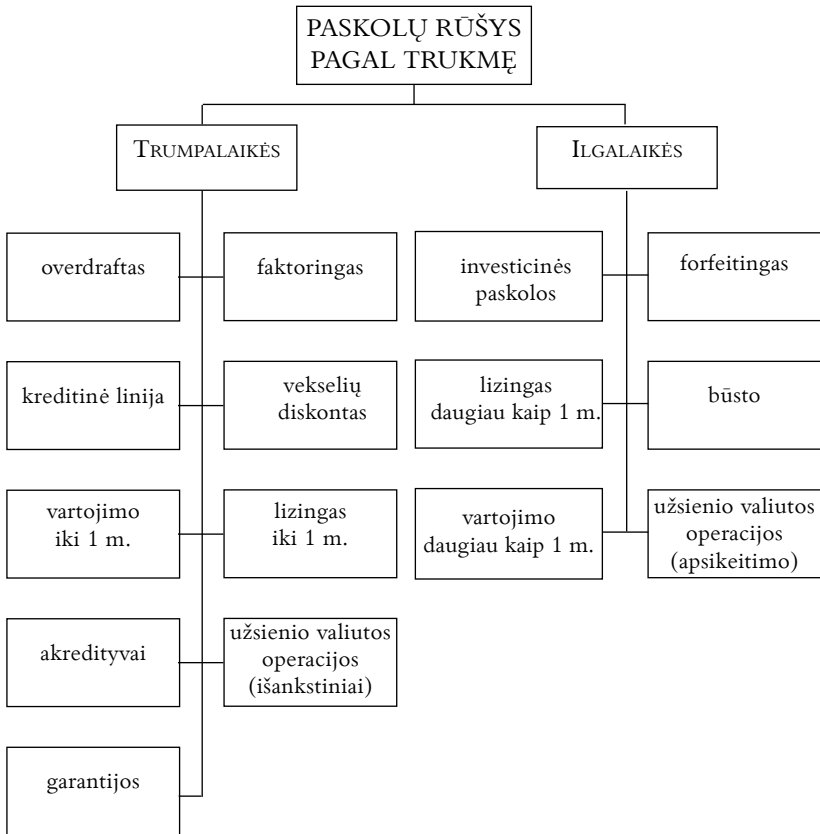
PASKOLŲ RŪŠYS PAGAL TRUKMĘ

TRUMPALAIKĖS

ILGALAIKĖS

overdraftas

faktoringas

kreditinė linija

vekselių diskontas

vartojimo iki 1 m.

lizingas iki 1 m.

akredityvai

užsienio valiutos operacijos (išankstiniai)

garantijos

investicinės paskolos

forfeitingas

lizingas daugiau kaip 1 m.

būsto

vartojimo daugiau kaip 1 m.

užsienio valiutos operacijos (apsikeitimo)